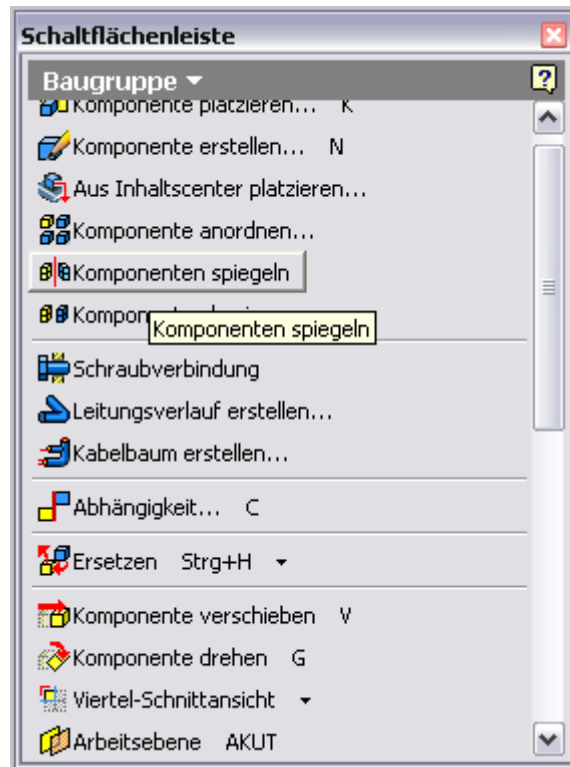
Schaltflächenleiste

Baugruppe ▾

Komponente platzieren... K

Komponente erstellen... N

Aus Inhaltscenter platzieren...

Komponente anordnen...

Komponenten spiegeln

Kompo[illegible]

Komponenten spiegeln

Schraubverbindung

Leitungsverlauf erstellen...

Kabelbaum erstellen...

Abhängigkeit... C

Ersetzen Strg+H

Komponente verschieben V

Komponente drehen G

Viertel-Schnittansicht

Arbeitsebene AKUT